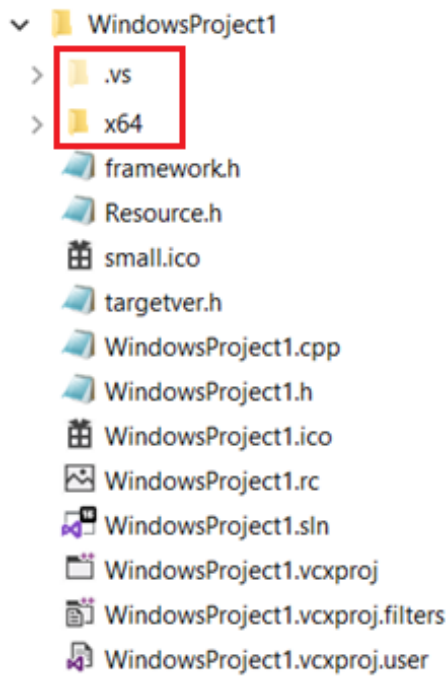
WindowsProject1
.vs
x64
framework.h
Resource.h
small.ico
targetver.h
WindowsProject1.cpp
WindowsProject1.h
WindowsProject1.ico
WindowsProject1.rc
WindowsProject1.sln
WindowsProject1.vcxproj
WindowsProject1.vcxproj.filters
WindowsProject1.vcxproj.user